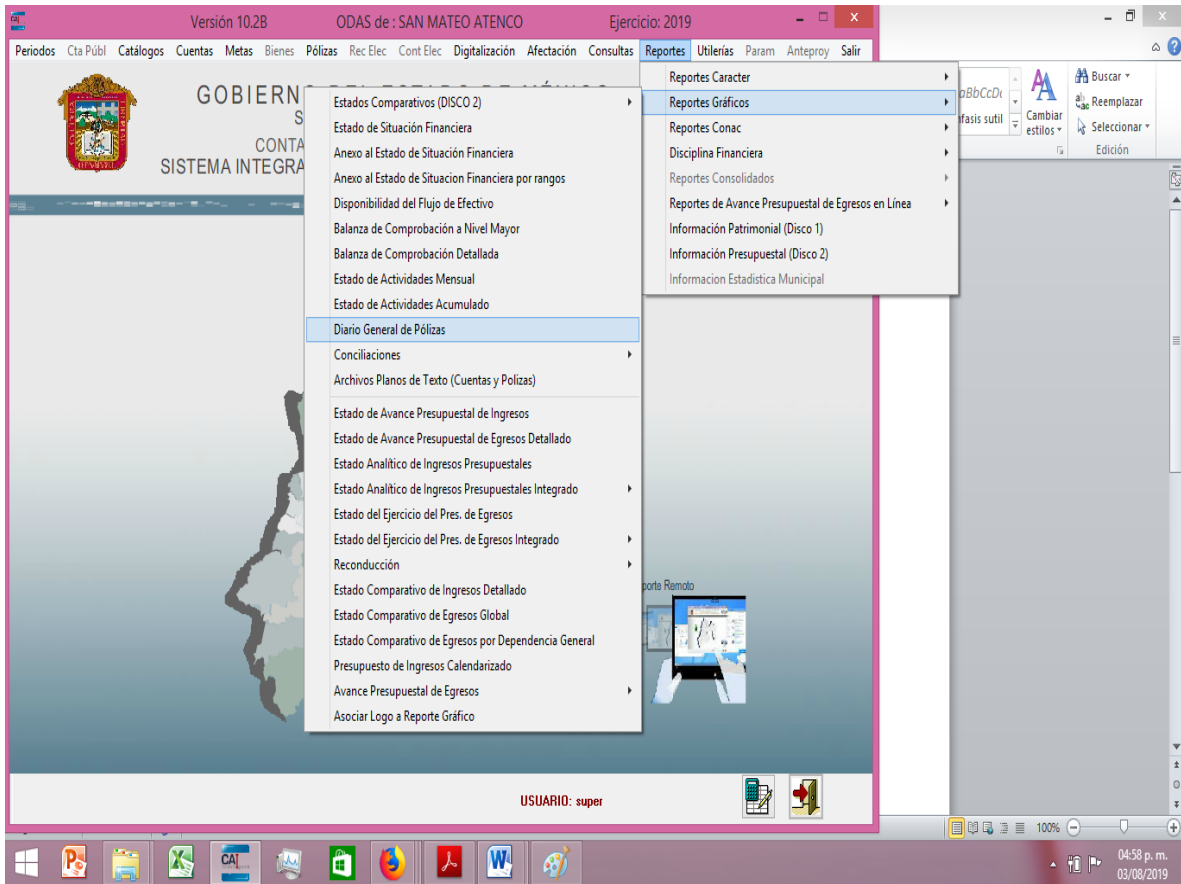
Versión 10.2B ODAS de : SAN MATEO ATENCO Ejercicio: 2019

Periodos Cta Públ Catálogos Cuentas Metas Bienes Pólizas Rec Elec Cont Elec Digitalización Afectación Consultas Reportes Utilerías Param Anteproy Salir

GOBIERN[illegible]
S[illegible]
CONTA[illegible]
SISTEMA INTEGRA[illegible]

Estados Comparativos (DISCO 2)
Estado de Situación Financiera
Anexo al Estado de Situación Financiera
Anexo al Estado de Situacion Financiera por rangos
Disponibilidad del Flujo de Efectivo
Balanza de Comprobación a Nivel Mayor
Balanza de Comprobación Detallada
Estado de Actividades Mensual
Estado de Actividades Acumulado
Diario General de Pólizas
Conciliaciones
Archivos Planos de Texto (Cuentas y Polizas)
Estado de Avance Presupuestal de Ingresos
Estado de Avance Presupuestal de Egresos Detallado
Estado Analítico de Ingresos Presupuestales
Estado Analítico de Ingresos Presupuestales Integrado
Estado del Ejercicio del Pres. de Egresos
Estado del Ejercicio del Pres. de Egresos Integrado
Reconducción
Estado Comparativo de Ingresos Detallado
Estado Comparativo de Egresos Global
Estado Comparativo de Egresos por Dependencia General
Presupuesto de Ingresos Calendarizado
Avance Presupuestal de Egresos
Asociar Logo a Reporte Gráfico

Reportes Caracter
Reportes Gráficos
Reportes Conac
Disciplina Financiera
Reportes Consolidados
Reportes de Avance Presupuestal de Egresos en Línea
Información Patrimonial (Disco 1)
Información Presupuestal (Disco 2)
Informacion Estadistica Municipal

AaBbCcDc
Énfasis sutil
Cambiar estilos
Buscar
Reemplazar
Seleccionar
Edición

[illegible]porte Remoto

USUARIO: super

100%

04:58 p. m.
03/08/2019